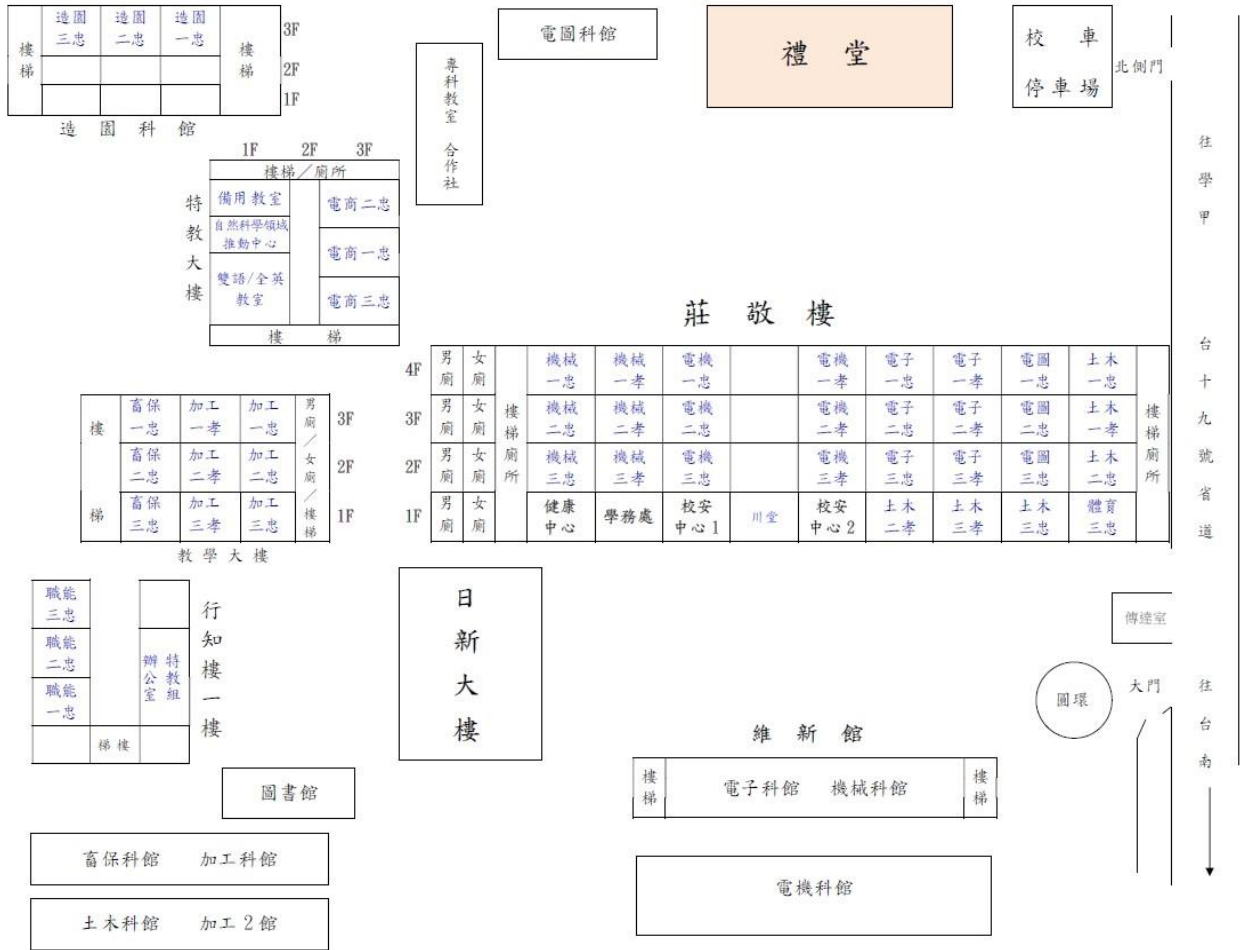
樓梯

造園三忠 | 造園二忠 | 造園一忠

樓梯

3F
2F
1F

造園科館

電圖科館

專科教室 合作社

禮堂

校車停車場

北側門

往學甲

1F 2F 3F

樓梯／廁所

特教大樓

備用教室
自然科學領域推動中心
雙語/全英教室

電商二忠
電商一忠
電商三忠

樓梯

莊敬樓

| | | | | | | | | | | | | | |
|---|---|---|---|---|---|---|---|---|---|---|---|---|---|
| 4F | 男廁 | 女廁 | 樓梯廁所 | 機械一忠 | 機械一孝 | 電機一忠 | | 電機一孝 | 電子一忠 | 電子一孝 | 電圖一忠 | 土木一忠 | 樓梯廁所 |
| 3F | 男廁 | 女廁 | | 機械二忠 | 機械二孝 | 電機二忠 | | 電機二孝 | 電子二忠 | 電子二孝 | 電圖二忠 | 土木一孝 | |
| 2F | 男廁 | 女廁 | | 機械三忠 | 機械三孝 | 電機三忠 | | 電機三孝 | 電子三忠 | 電子三孝 | 電圖三忠 | 土木二忠 | |
| 1F | 男廁 | 女廁 | | 健康中心 | 學務處 | 校安中心1 | 川堂 | 校安中心2 | 土木二孝 | 土木三孝 | 土木三忠 | 體育三忠 | |

台十九號省道

| | | | | | |
|---|---|---|---|---|---|
| 樓 | 畜保一忠 | 加工一孝 | 加工一忠 | 男廁／女廁／樓梯 | 3F |
| | 畜保二忠 | 加工二孝 | 加工二忠 | | 2F |
| 梯 | 畜保三忠 | 加工三孝 | 加工三忠 | | 1F |

教學大樓

職能三忠
職能二忠
職能一忠
辦公室 特教組
梯樓

行知樓一樓

日新大樓

傳達室

圓環

大門

往台南

維新館

樓梯 電子科館 機械科館 樓梯

圖書館

畜保科館 加工科館

電機科館

土木科館 加工2館